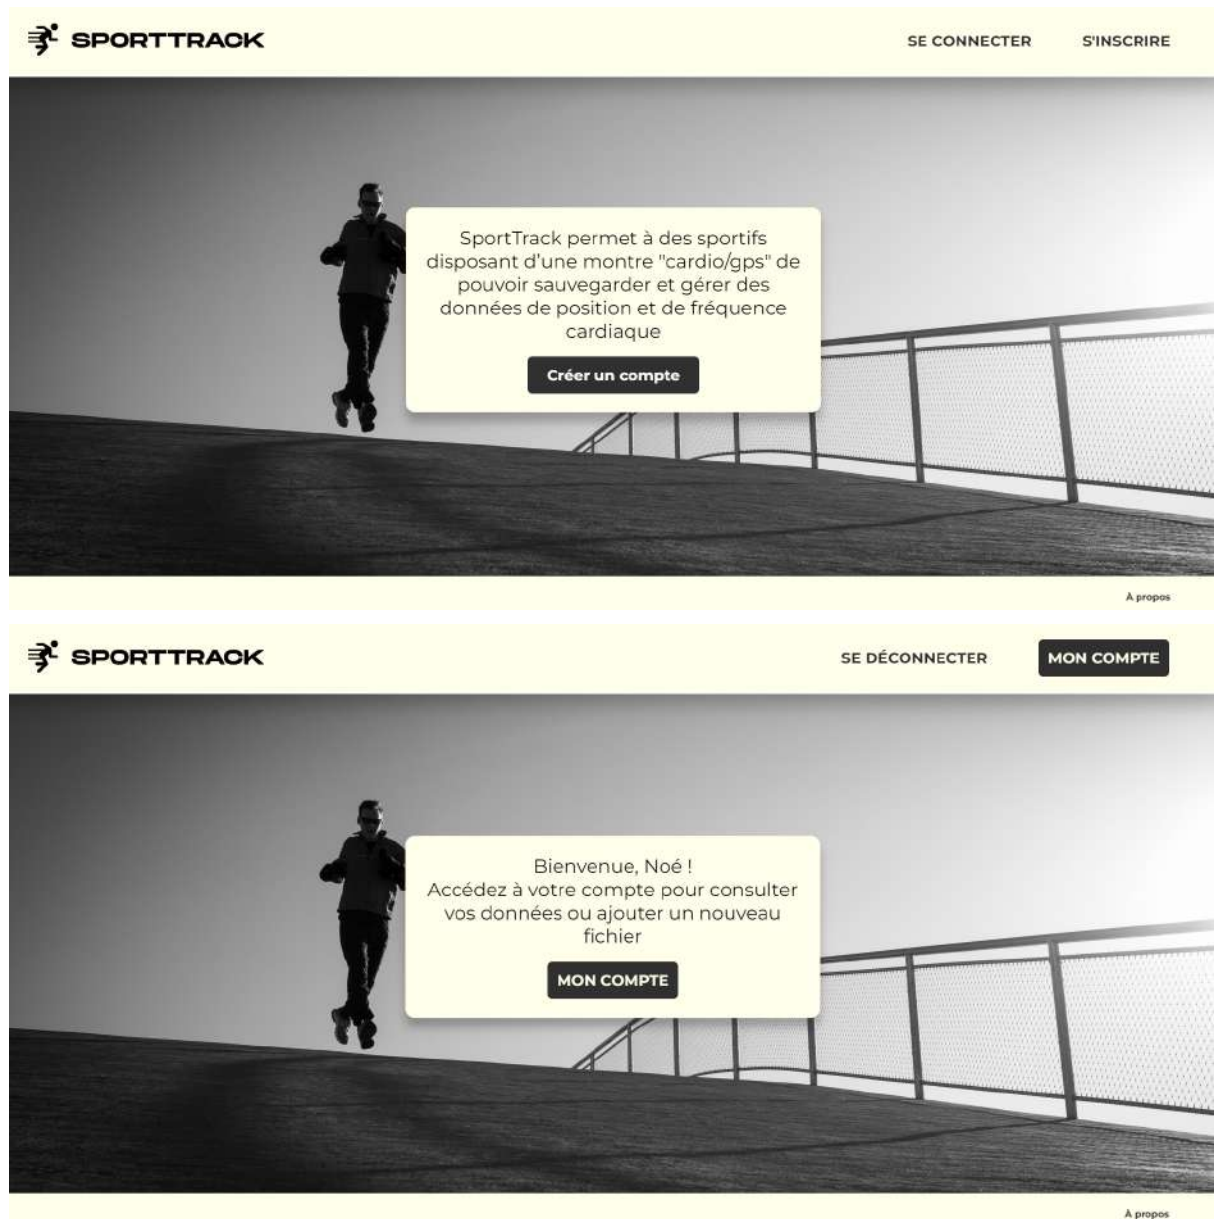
SPORTTRACK

SE CONNECTER

S'INSCRIRE

SportTrack permet à des sportifs disposant d'une montre "cardio/gps" de pouvoir sauvegarder et gérer des données de position et de fréquence cardiaque

Créer un compte

À propos

SPORTTRACK

SE DÉCONNECTER

MON COMPTE

Bienvenue, Noé !
Accédez à votre compte pour consulter vos données ou ajouter un nouveau fichier

MON COMPTE

À propos